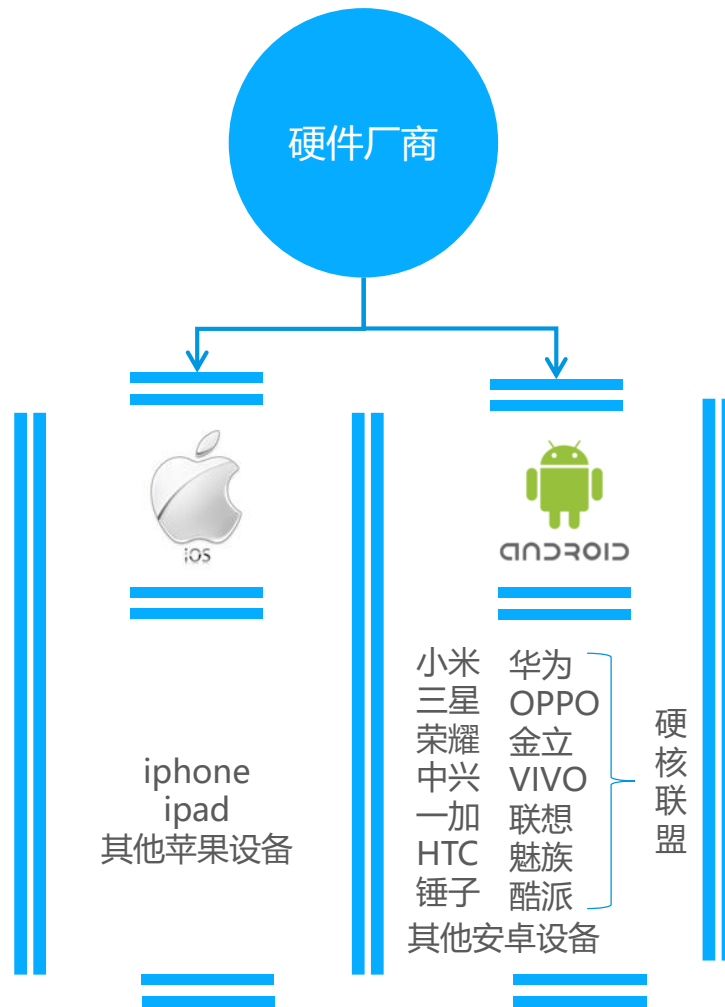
硬件厂商

iOS

ANDROID

iphone
ipad
其他苹果设备

| | |
|---|---|
| 小米 | 华为 |
| 三星 | OPPO |
| 荣耀 | 金立 |
| 中兴 | VIVO |
| 一加 | 联想 |
| HTC | 魅族 |
| 锤子 | 酷派 |

硬核联盟

其他安卓设备